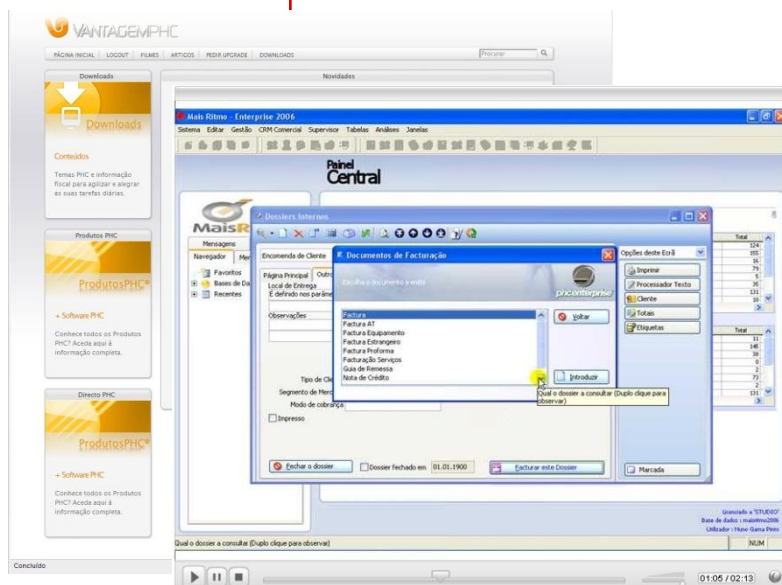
VANTAGEMPHC

PÁGINA INICIAL | LOGOUT | FILMES | ARTIGOS | PEDIR UPGRADE | DOWNLOADS

Procurar

Downloads

Novidades

Downloads

Conteúdos

Temas PHC e informação fiscal para agilizar e alegrar as suas tarefas diárias.

Produtos PHC

ProdutosPHC

+ Software PHC

Conheces todos os Produtos PHC? Aceda aqui à informação completa.

Directo PHC

ProdutosPHC

+ Software PHC

Conhece todos os Produtos PHC? Aceda aqui à informação completa.

Concluído

Mais Ritmo - Enterprise 2006

Sistema Editar Gestão CRM Comercial Supervisor Tabelas Análises Janelas

Painel Central

MaisR

Mensagens

Navegador

Favoritos

Bases de Da

Recentes

Dossiers Internos

Encomenda de Cliente

Página Principal

Local de Entrega

É definido nos parâm

Observações

Tipo de Cli

Segmento de Merc

Modo de cobrança

Impresso

Fechar o dossier

Dossier fechado em 01.01.1900

Facturar este Dossier

Opções deste Ecrã

Imprimir

Processador Texto

Cliente

Totais

Etiquetas

Marcada

Documentos de Facturação

Escolha o documento a emitir

phcenterprise

Factura
Factura AT
Factura Equipamento
Factura Estrangeiro
Factura Proforma
Facturação Serviços
Guia de Remessa
Nota de Crédito

Voltar

Introduzir

Qual o dossier a consultar (Duplo clique para observar)

Total

Licenciado a "STUDIO"
Base de dados : maisritmo2006
Utilizador : Nuno Gama Pinto

Qual o dossier a consultar (Duplo clique para observar)

NUM

01:05 / 02:13